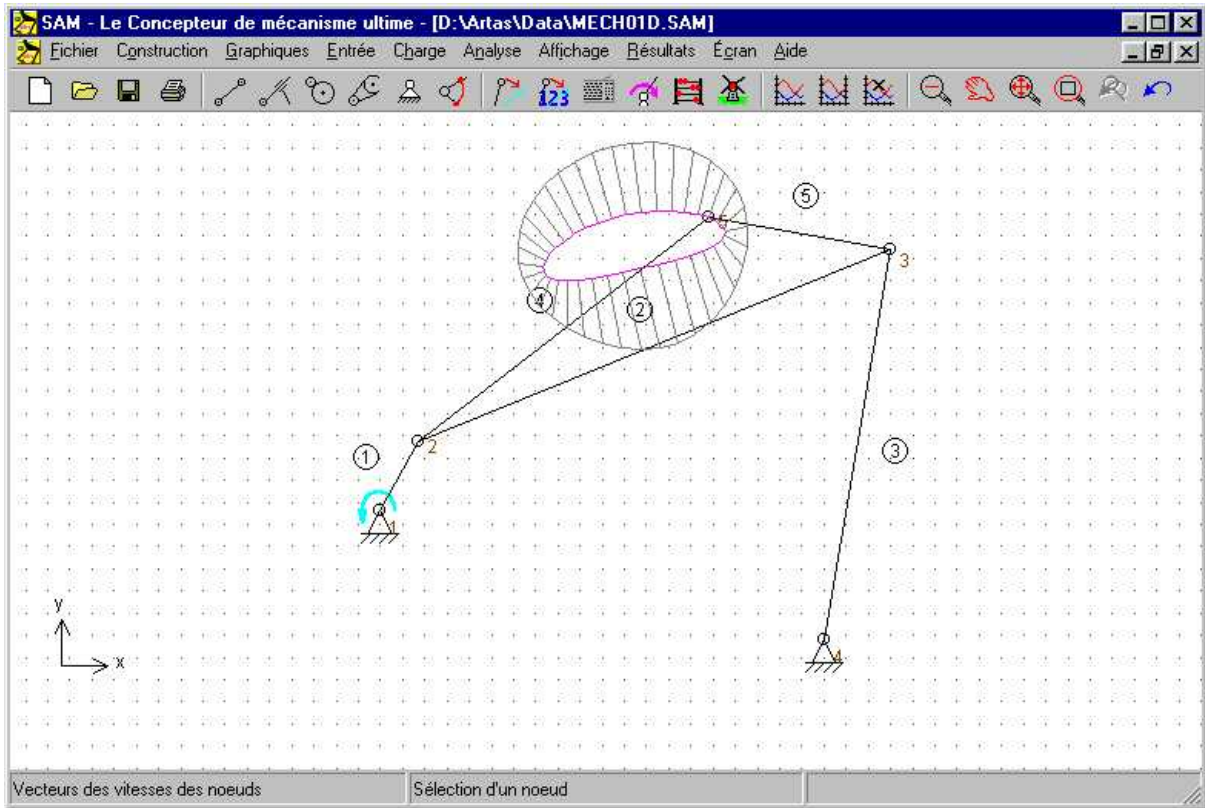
SAM - Le Concepteur de mécanisme ultime - [D:\Artas\Data\MECH01D.SAM]

Fichier Construction Graphiques Entrée Charge Analyse Affichage Résultats Écran Aide

123

⑤

5

3

④

②

①

2

③

1

y

x

4

Vecteurs des vitesses des noeuds

Sélection d'un noeud